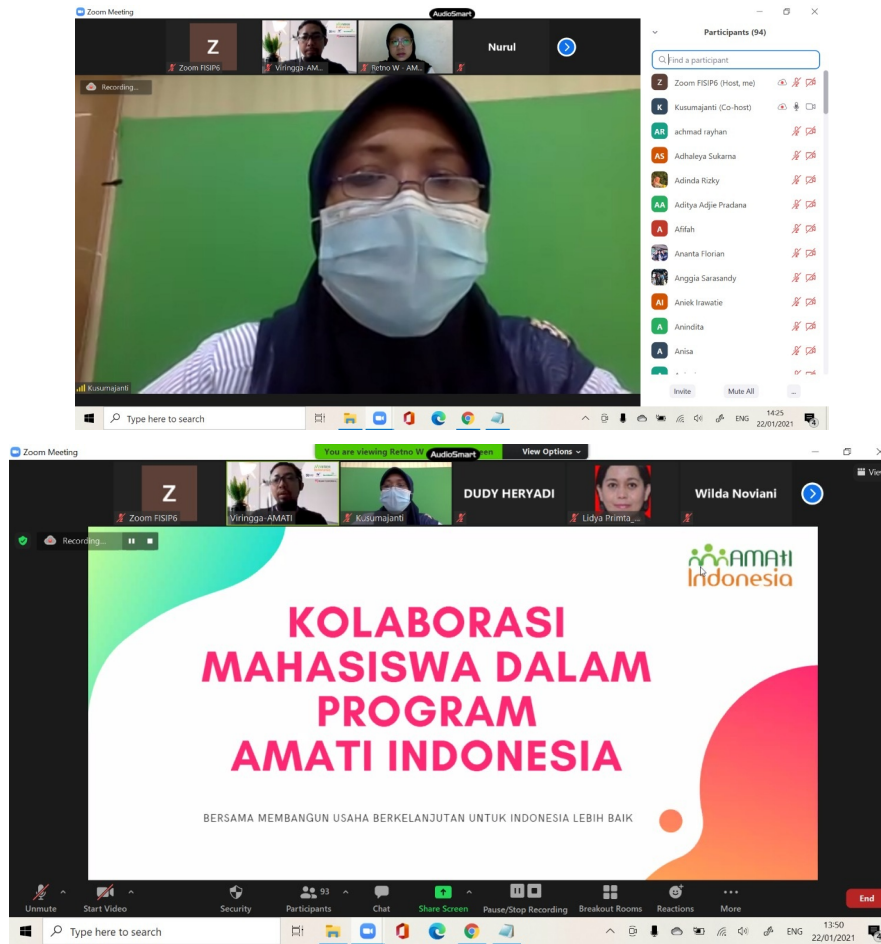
Zoom Meeting

AudioSmart

Z
Zoom FISIP6
Viringga -AM...
Retno W - AM...
Nurul

Recording...

Kusumajanti

Participants (94)

Find a participant

Z Zoom FISIP6 (Host, me)
K Kusumajanti (Co-host)
AR achmad rayhan
AS Adhaleya Sukarna
Adinda Rizky
AA Aditya Adjie Pradana
A Afifah
Ananta Florian
Anggia Sarasandy
AI Aniek Irawatie
A Anindita
A Anisa

Invite
Mute All
...

Type here to search
ENG 14:25 22/01/2021

Zoom Meeting

You are viewing Retno W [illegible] een
AudioSmart
View Options

Z
Zoom FISIP6
Viringga -AMATI
Kusumajanti
DUDY HERYADI
Lidya Primta_...
Wilda Noviani

Recording...

AMATI Indonesia

KOLABORASI MAHASISWA DALAM PROGRAM AMATI INDONESIA

BERSAMA MEMBANGUN USAHA BERKELANJUTAN UNTUK INDONESIA LEBIH BAIK

Unmute
Start Video
Security
93 Participants
Chat
Share Screen
Pause/Stop Recording
Breakout Rooms
Reactions
More
End

Type here to search
ENG 13:50 22/01/2021